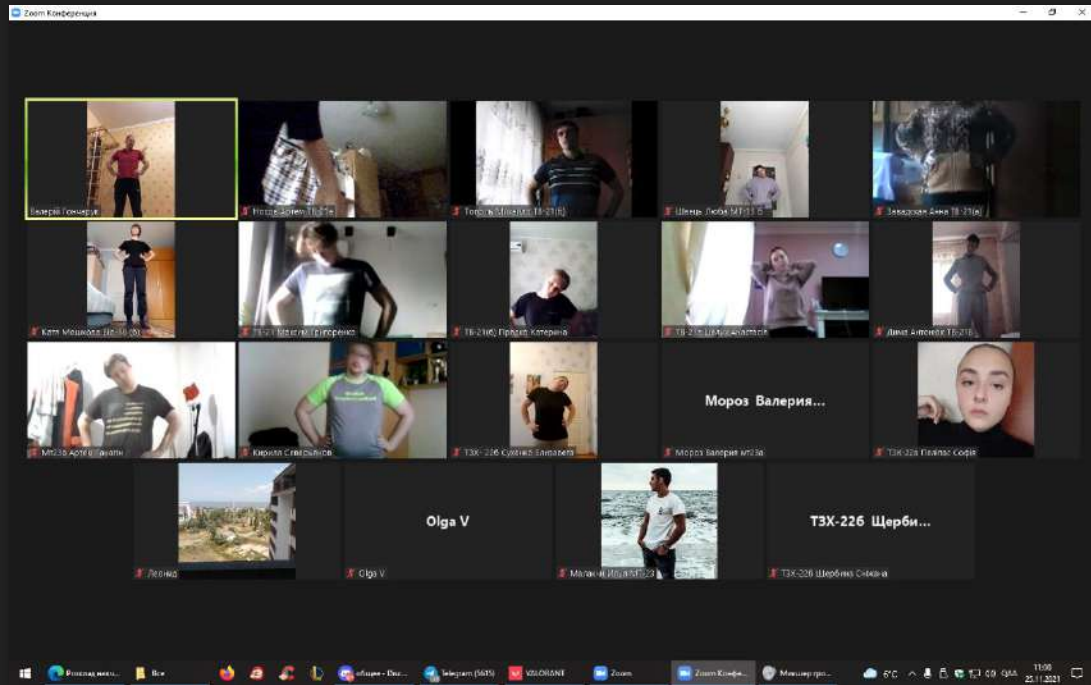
Zoom Конференция

Валерій Гончарук
Носов Денис ТБ-21а
Тогрль Михайло ТБ-21(б)
Швець Люба МТ-21 б
Заводская Анна ТБ-21(а)
Катя Мошкова ТБ-21(б)
ТБ-21 Максим Григоренко
ТБ-21(б) Пріцкіс Катерина
ТБ-21 Шмига Анастасія
Дима Антонюк ТБ-21б
МТ-21б Артем Тимчук
Кирило Сіверцилов
ТЗХ-22б Сухенко Єлизавета
Мороз Валерия...
Мороз Валерия мт21а
ТЗХ-22б Пайлас Софія
Леонид
Olga V
Olga V
Малахов Ілля МТ-23
ТЗХ-22б Щерби...
ТЗХ-22б Щербина Сніжана

Розклад викл...
Все
общее - Disc...
Telegram (5615)
VALORANT
Zoom
Zoom Конфе...
Месседж гро...
6°C
ENG
11:00
25.11.2021